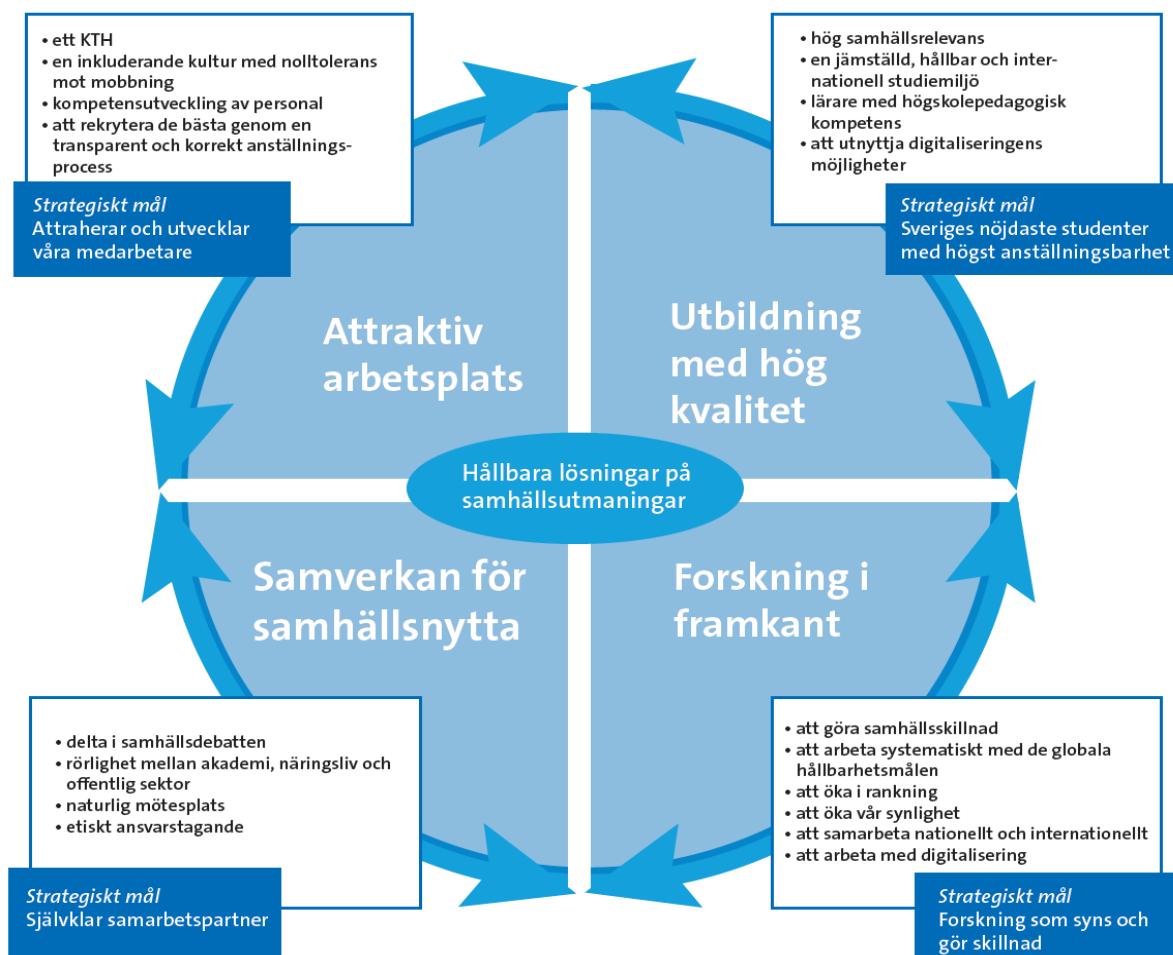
• ett KTH
• en inkluderande kultur med nolltolerans mot mobbning
• kompetensutveckling av personal
• att rekrytera de bästa genom en transparent och korrekt anställningsprocess

Strategiskt mål
Attraherar och utvecklar våra medarbetare

• hög samhällsrelevans
• en jämställd, hållbar och internationell studiemiljö
• lärare med högskolepedagogisk kompetens
• att utnyttja digitaliseringens möjligheter

Strategiskt mål
Sveriges nöjdaste studenter med högst anställningsbarhet

Attraktiv arbetsplats

Utbildning med hög kvalitet

Hållbara lösningar på samhällsutmaningar

Samverkan för samhällsnytta

Forskning i framkant

• delta i samhällsdebatten
• rörlighet mellan akademi, näringsliv och offentlig sektor
• naturlig mötesplats
• etiskt ansvarstagande

Strategiskt mål
Självklar samarbetspartner

• att göra samhällsskillnad
• att arbeta systematiskt med de globala hållbarhetsmålen
• att öka i rankning
• att öka vår synlighet
• att samarbeta nationellt och internationellt
• att arbeta med digitalisering

Strategiskt mål
Forskning som syns och gör skillnad